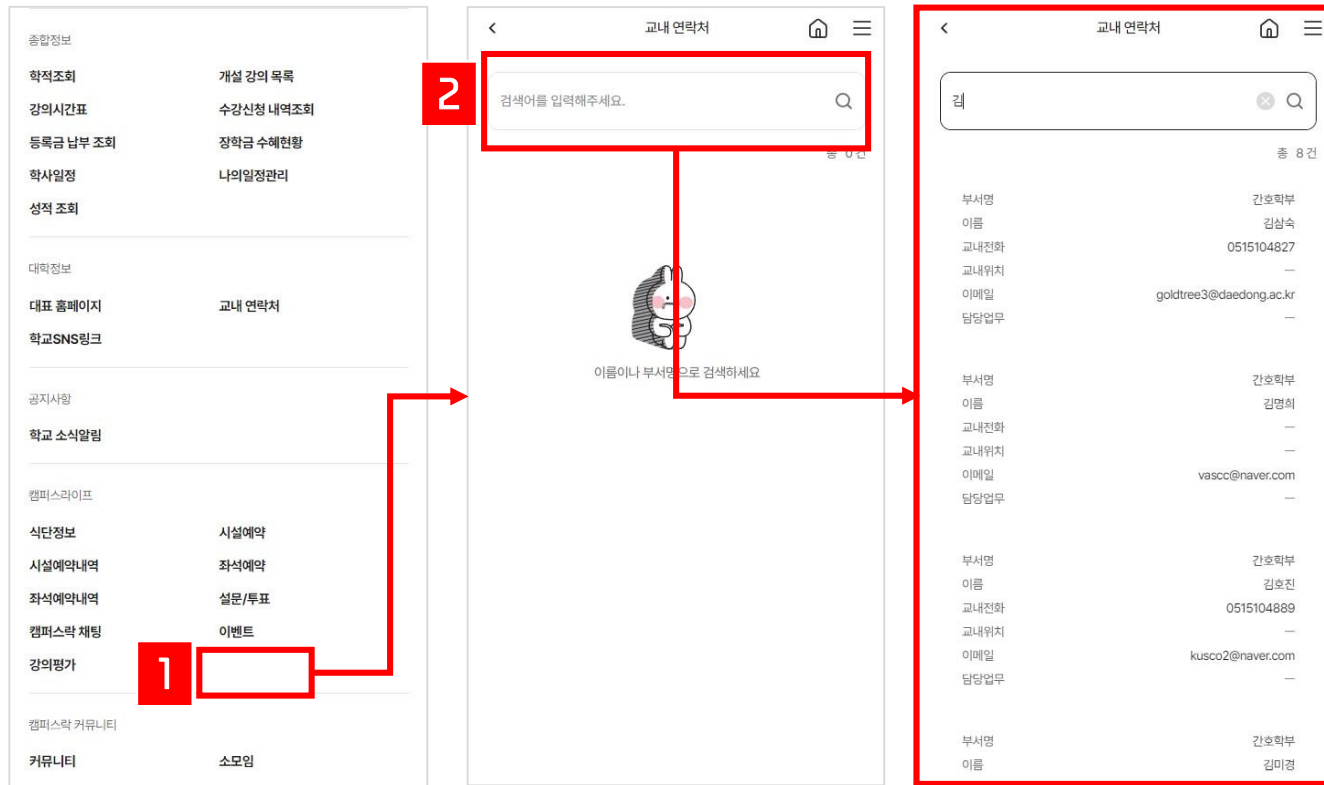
종합정보

학적조회
개설 강의 목록
강의시간표
수강신청 내역조회
등록금 납부 조회
장학금 수혜현황
학사일정
나의일정관리
성적 조회

대학정보

대표 홈페이지
교내 연락처
학교SNS링크

공지사항

학교 소식알림

캠퍼스라이프

식단정보
시설예약
시설예약내역
좌석예약
좌석예약내역
설문/투표
캠퍼스락 채팅
이벤트
강의평가

1

캠퍼스락 커뮤니티

커뮤니티
소모임

<
교내 연락처

2

검색어를 입력해주세요.

총 0건

이름이나 부서명으로 검색하세요

<
교내 연락처

김

총 8건

부서명 간호학부
이름 김삼숙
교내전화 0515104827
교내위치 —
이메일 goldtree3@daedong.ac.kr
담당업무 —

부서명 간호학부
이름 김명희
교내전화 —
교내위치 —
이메일 vascc@naver.com
담당업무 —

부서명 간호학부
이름 김호진
교내전화 0515104889
교내위치 —
이메일 kusco2@naver.com
담당업무 —

부서명 간호학부
이름 김미경